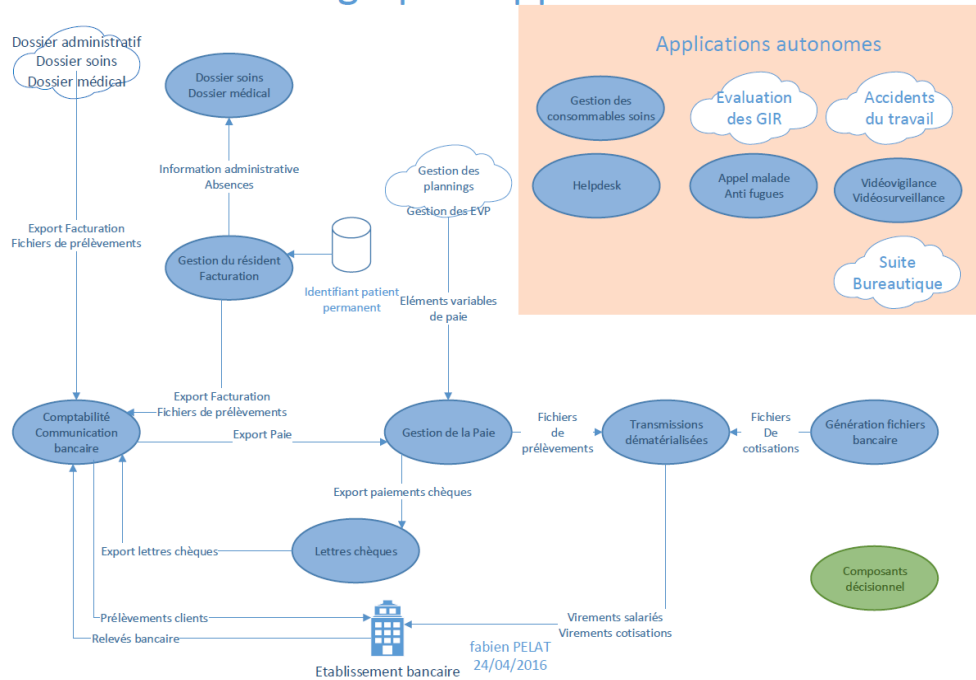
Dossier administratif
Dossier soins
Dossier médical

Dossier soins
Dossier médical

Information administrative
Absences

Export Facturation
Fichiers de prélèvements

Gestion du résident
Facturation

Identifiant patient permanent

Gestion des plannings
Gestion des EVP

Eléments variables de paie

Applications autonomes

Gestion des consommables soins

Evaluation des GIR

Accidents du travail

Helpdesk

Appel malade
Anti fugues

Vidéovigilance
Vidéosurveillance

Suite Bureautique

Export Facturation
Fichiers de prélèvements

Comptabilité
Communication bancaire

Export Paie

Gestion de la Paie

Fichiers de prélèvements

Transmissions dématérialisées

Fichiers De cotisations

Génération fichiers bancaire

Export paiements chèques

Export lettres chèques

Lettres chèques

Composants décisionnel

Prélèvements clients

Relevés bancaire

Virements salariés
Virements cotisations

fabien PELAT
24/04/2016

Etablissement bancaire